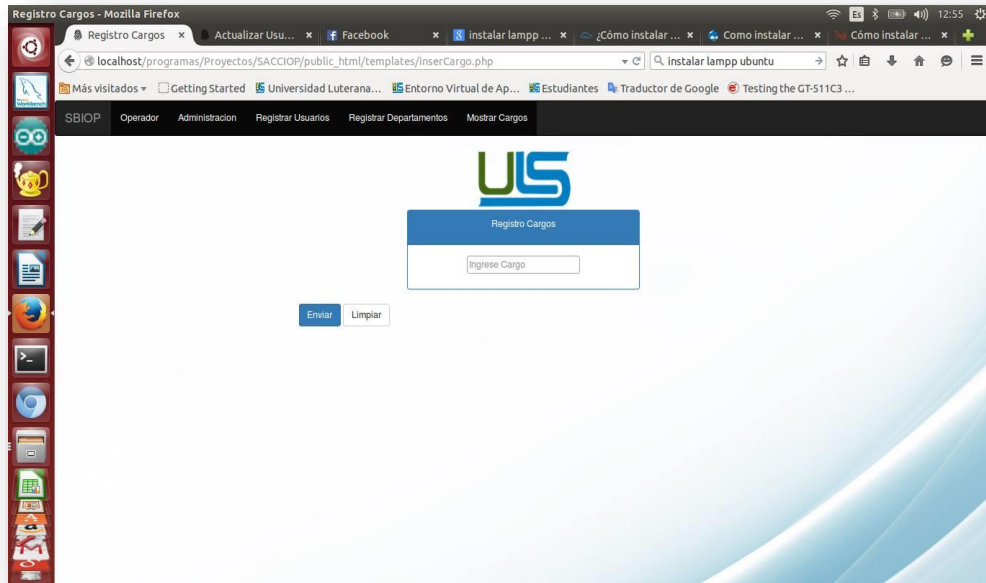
Registro Cargos - Mozilla Firefox

Es 12:55

Registro Cargos ×
Actualizar Usu... ×
Facebook ×
instalar lampp ... ×
¿Cómo instalar ... ×
Como instalar ... ×
Cómo instalar ... ×

localhost/programas/Proyectos/SACCIOP/public_html/templates/inserCargo.php

instalar lampp ubuntu

Más visitados ▾ Getting Started Universidad Luterana... Entorno Virtual de Ap... Estudiantes Traductor de Google Testing the GT-511C3 ...

SBIOP Operador Administracion Registrar Usuarios Registrar Departamentos Mostrar Cargos

ULS

Registro Cargos

Ingrese Cargo

Enviar Limpiar